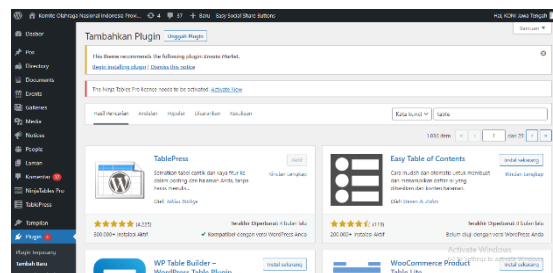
Komite Olahraga Nasional Indonesia Prov... 4 37 + Baru Easy Social Share Buttons

Hai, KONI Jawa Tengah

Bantuan

Dasbor

Pos

Directory

Documents

Events

Galleries

Media

Notices

People

Laman

Komentar 37

NinjaTables Pro

TablePress

Tampilan

Plugin 4

Plugin terpasang

Tambah Baru

Tambahkan Plugin Unggah Plugin

This theme recommends the following plugin: Envato Market.

Begin installing plugin | Dismiss this notice

The Ninja Tables Pro license needs to be activated. Activate Now

Hasil Pencarian Andalan Populer Disarankan Favorit

Kata kunci table

1.050 item « ‹ 1 dari 26 › »

TablePress

Aktif

Rincian Lengkap

Sematkan tabel cantik dan kaya fitur ke dalam posting dan halaman Anda, tanpa harus menulis...

Oleh: Tobias Bäthge

★★★★★ (4.225)

800.000+ Instalasi Aktif

Terakhir Diperbarui: 4 bulan lalu

✓ Kompatibel dengan versi WordPress Anda

Easy Table of Contents

Instal sekarang

Rincian Lengkap

Cara mudah dan otomatis untuk membuat dan menyisipkan daftar isi ke postingan dan halaman...

Oleh: Steven A. Zahm

★★★★★ (419)

200.000+ Instalasi Aktif

Terakhir Diperbarui: 3 minggu lalu

✓ Kompatibel dengan versi WordPress Anda

WP Table Builder – WordPress Table Plugin

Instal sekarang

WooCommerce Product Table Lite

Instal sekarang

Activate Windows
Go to Settings to activate Windows.